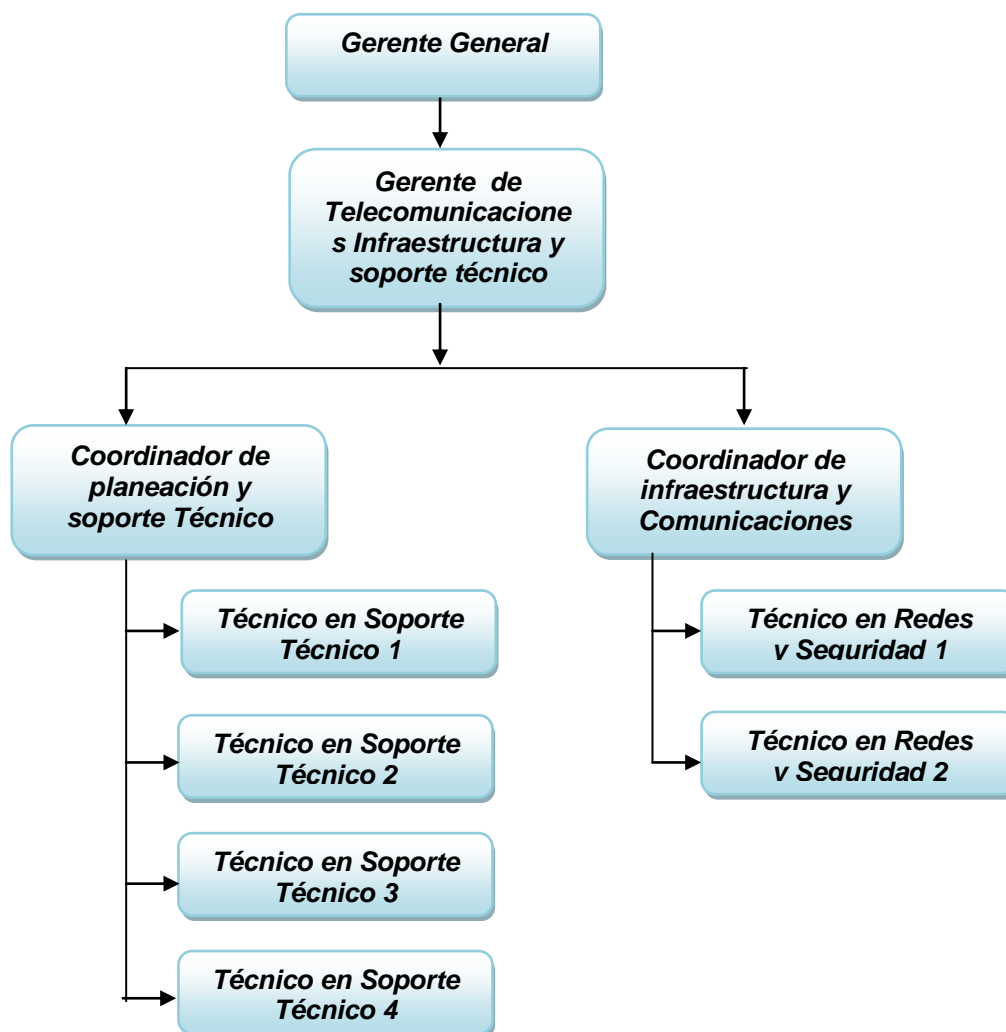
Gerente General

Gerente de Telecomunicacione s Infraestructura y soporte técnico

Coordinador de planeación y soporte Técnico

Coordinador de infraestructura y Comunicaciones

Técnico en Soporte Técnico 1

Técnico en Soporte Técnico 2

Técnico en Soporte Técnico 3

Técnico en Soporte Técnico 4

Técnico en Redes y Seguridad 1

Técnico en Redes y Seguridad 2